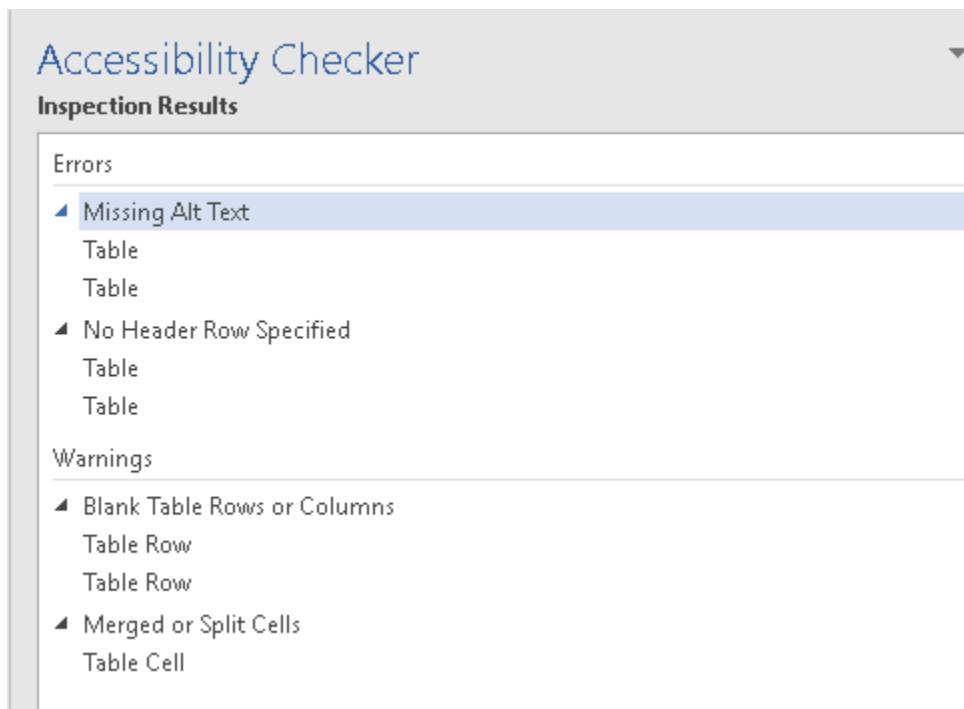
Accessibility Checker
Inspection Results

Errors

Missing Alt Text
Table
Table
No Header Row Specified
Table
Table

Warnings

Blank Table Rows or Columns
Table Row
Table Row
Merged or Split Cells
Table Cell